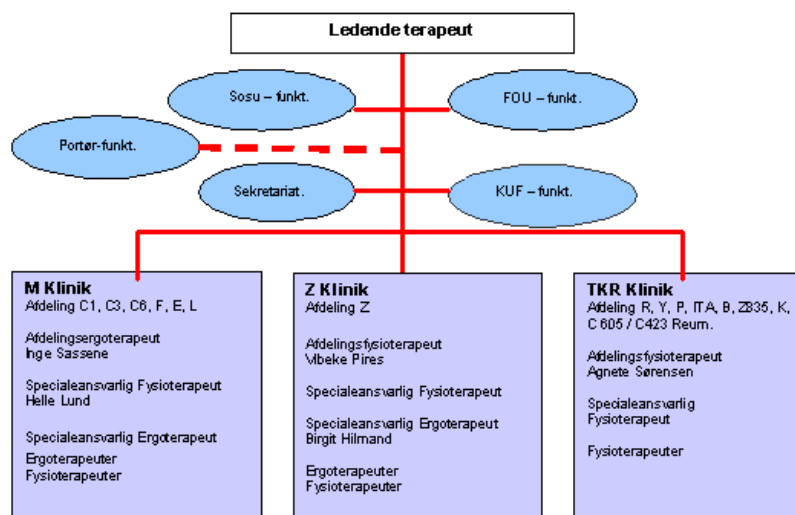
Ledende terapeut

Sosu – funkt.

FOU – funkt.

Portør-funkt.

Sekretariat.

KUF – funkt.

M Klinik
Afdeling C1, C3, C6, F, E, L

Afdelingsergoterapeut
Inge Sassene

Specialeansvarlig Fysioterapeut
Helle Lund

Specialeansvarlig Ergoterapeut

Ergoterapeuter
Fysioterapeuter

Z Klinik
Afdeling Z

Afdelingsfysioterapeut
Vibeke Pires

Specialeansvarlig Fysioterapeut

Specialeansvarlig Ergoterapeut
Birgit Hilmand

Ergoterapeuter
Fysioterapeuter

TKR Klinik
Afdeling R, Y, P, ITA, B, Z835, K, C 605 / C423 Reum.

Afdelingsfysioterapeut
Agnete Sørensen

Specialeansvarlig
Fysioterapeut

Fysioterapeuter